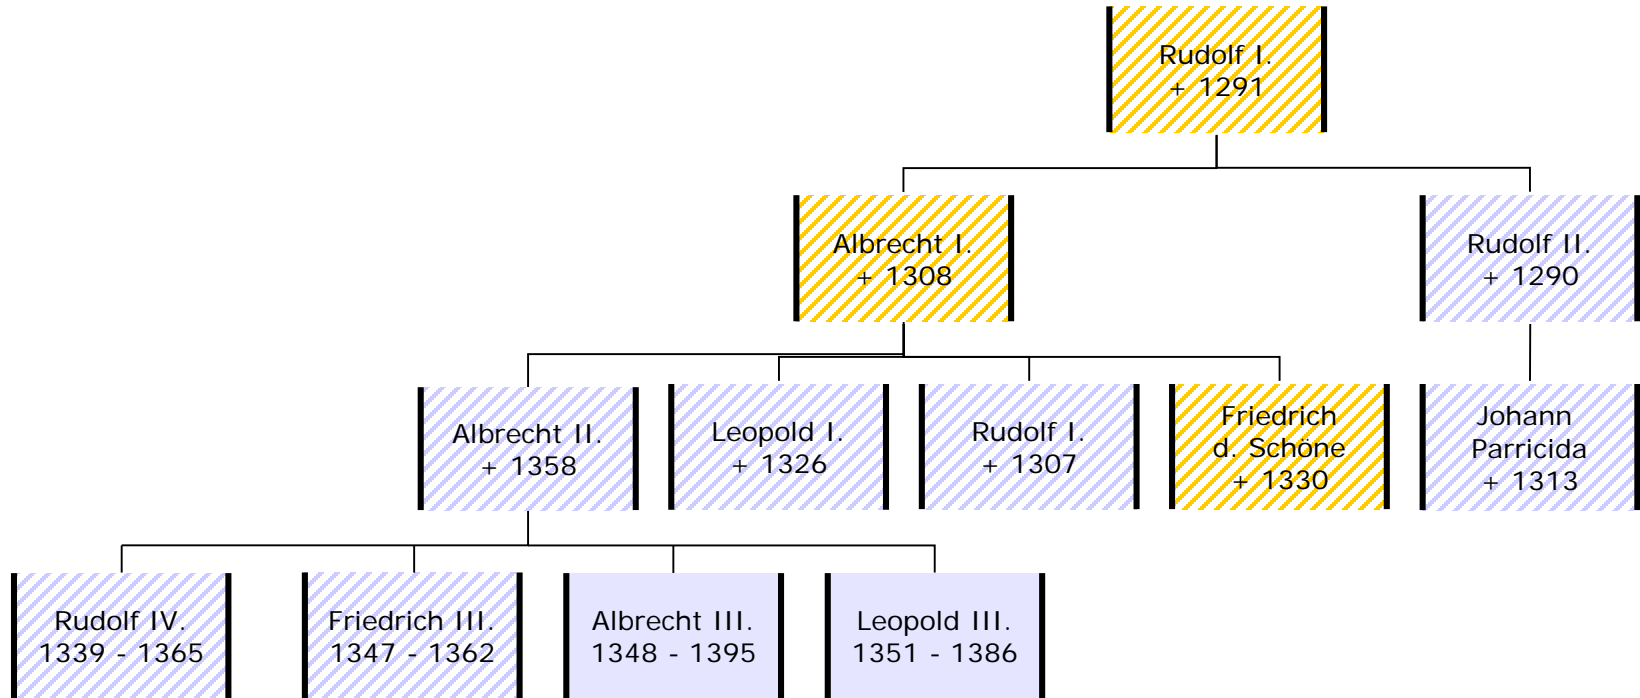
Rudolf I.
+ 1291

Albrecht I.
+ 1308

Rudolf II.
+ 1290

Albrecht II.
+ 1358

Leopold I.
+ 1326

Rudolf I.
+ 1307

Friedrich
d. Schöne
+ 1330

Johann
Parricida
+ 1313

Rudolf IV.
1339 - 1365

Friedrich III.
1347 - 1362

Albrecht III.
1348 - 1395

Leopold III.
1351 - 1386